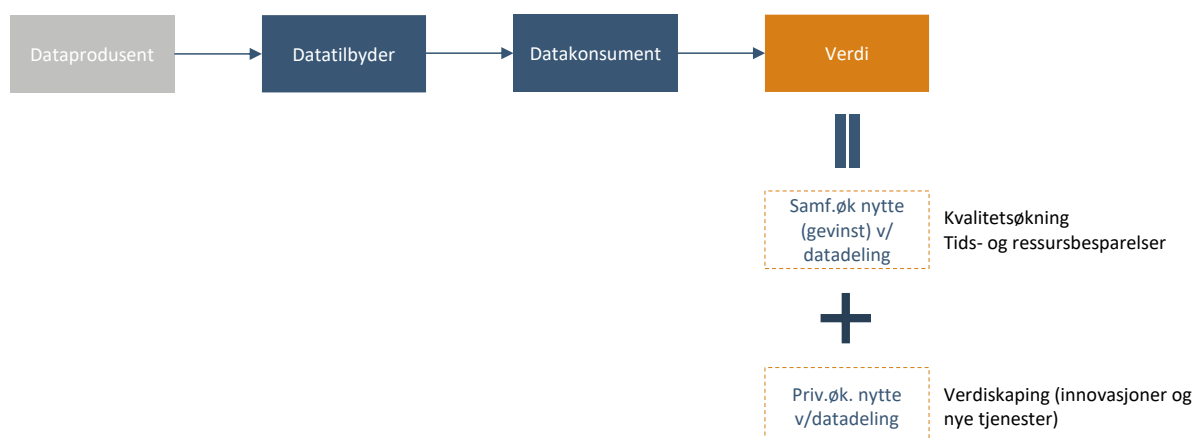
Dataprodusent

Datatilbyder

Datakonsument

Verdi

Samf.øk nytte (gevinst) v/ datadeling

Kvalitetsøkning
Tids- og ressursbesparelser

Priv.øk. nytte v/datadeling

Verdiskaping (innovasjoner og nye tjenester)